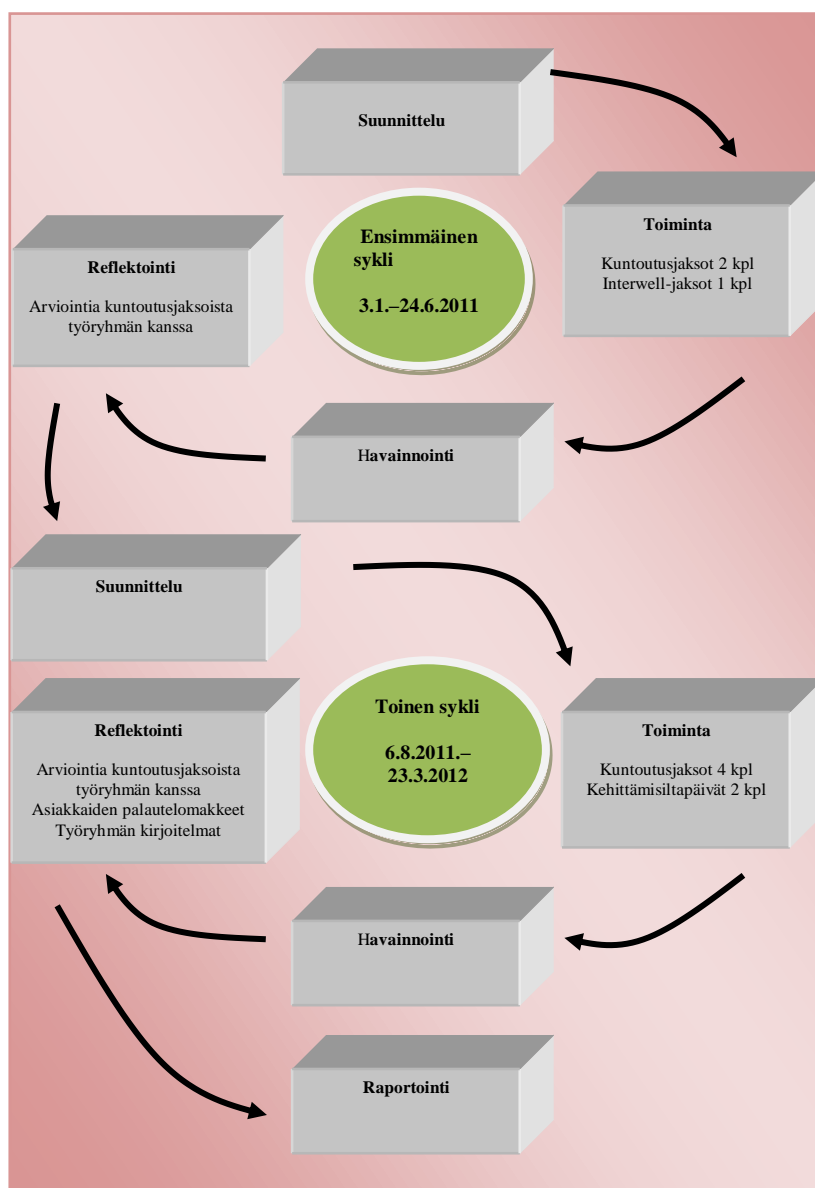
Suunnittelu

Ensimmäinen sykli

3.1.–24.6.2011

Toiminta

Kuntoutusjaksot 2 kpl
Interwell-jaksot 1 kpl

Reflektointi

Arviointia kuntoutusjaksoista työryhmän kanssa

Havainnointi

Suunnittelu

Toinen sykli

6.8.2011.–23.3.2012

Toiminta

Kuntoutusjaksot 4 kpl
Kehittämisiltapäivät 2 kpl

Reflektointi

Arviointia kuntoutusjaksoista työryhmän kanssa
Asiakkaiden palautelomakkeet
Työryhmän kirjoitelmat

Havainnointi

Raportointi